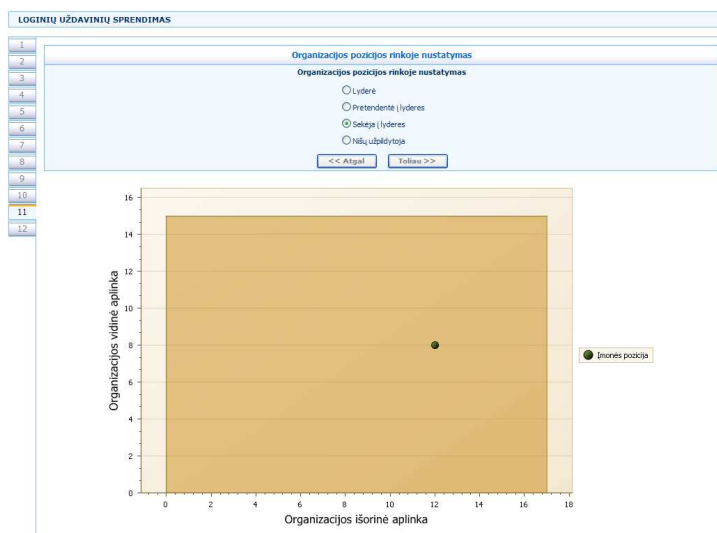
LOGINIŲ UŽDAVINIŲ SPRENDIMAS

1
2
3
4
5
6
7
8
9
10
11
12

Organizacijos pozicijos rinkoje nustatymas

Organizacijos pozicijos rinkoje nustatymas

Lyderė
Pretendentė į lyderes
Sekėja į lyderes
Nišų užpildytoja

<< Atgal
Toliau >>

16
14
12
10
8
6
4
2
0

Organizacijos vidinė aplinka

0 2 4 6 8 10 12 14 16 18

Organizacijos išorinė aplinka

Įmonės pozicija